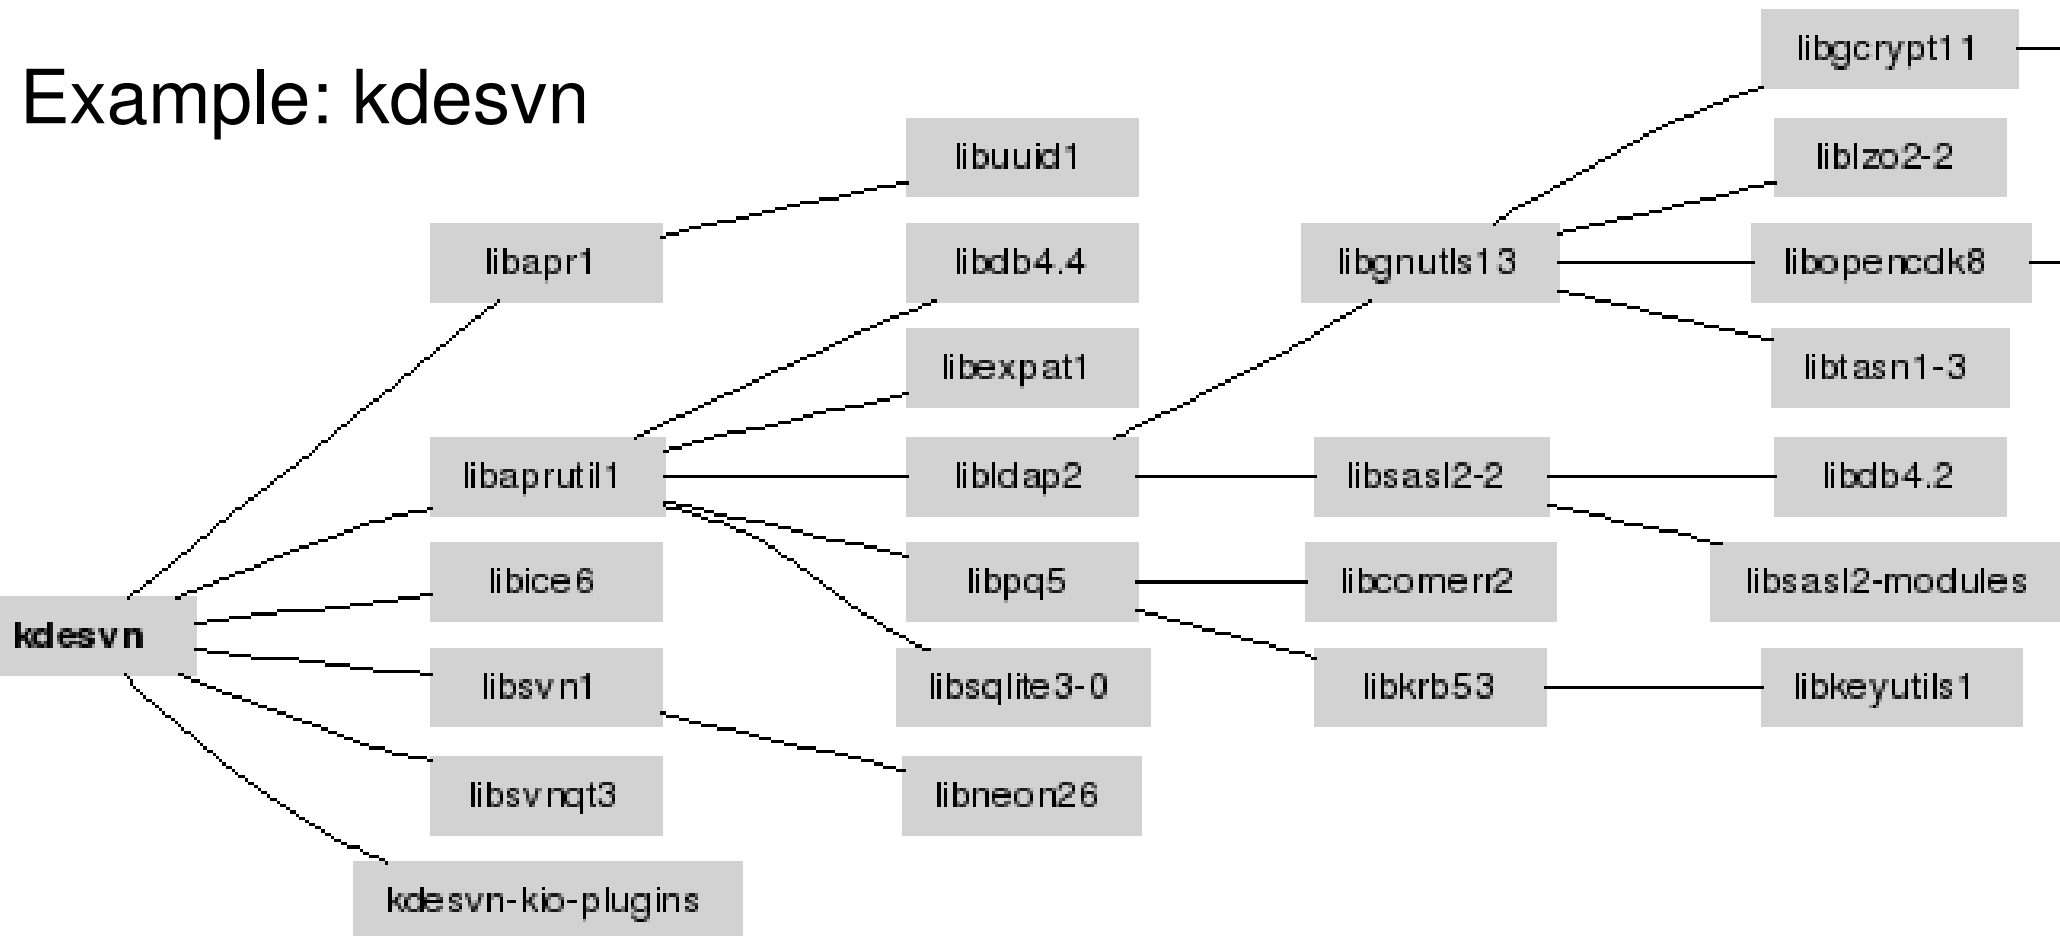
Example: kdesvn

kdesvn

libapr1
libaprutil1
libice6
libsvn1
libsvnqt3
kdesvn-kio-plugins

libuuid1
libdb4.4
libexpat1
libldap2
libpq5
libsqlite3-0
libneon26

libgnutls13
libsasl2-2
libcomerr2
libkrb53

libgcrypt11
liblzo2-2
libopencdk8
libtasn1-3
libdb4.2
libsasl2-modules
libkeyutils1